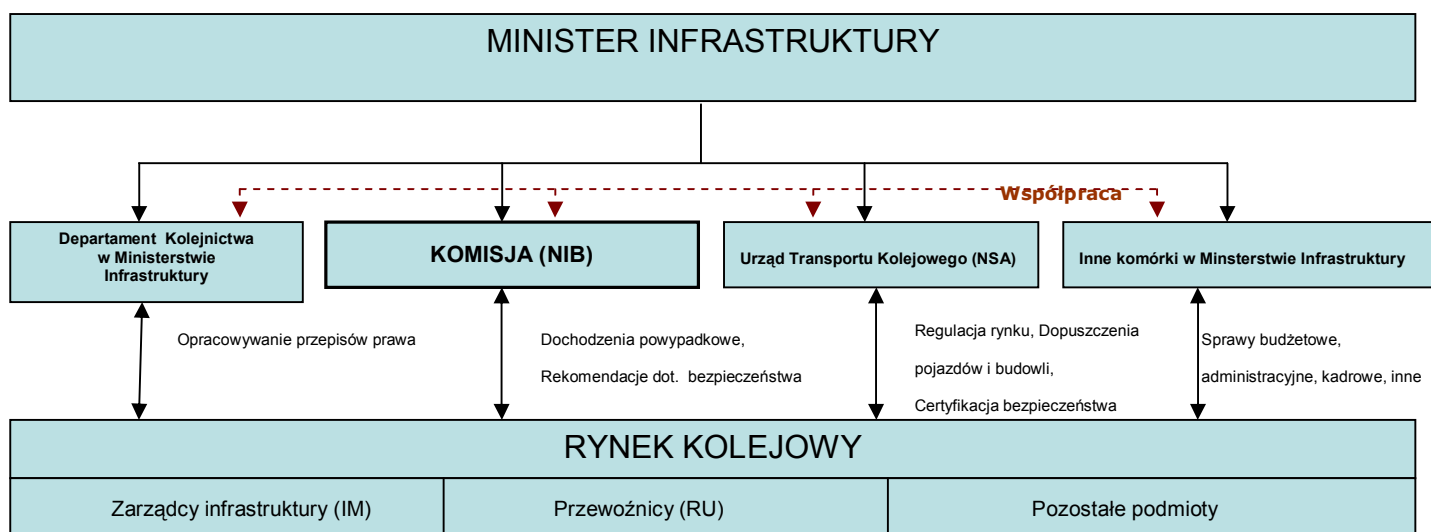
MINISTER INFRASTRUKTURY

Współpraca

Departament Kolejnictwa w Ministerstwie Infrastruktury

KOMISJA (NIB)

Urząd Transportu Kolejowego (NSA)

Inne komórki w Minsterstwie Infrastruktury

Opracowywanie przepisów prawa

Dochodzenia powypadkowe, Rekomendacje dot. bezpieczeństwa

Regulacja rynku, Dopuszczenia pojazdów i budowli, Certyfikacja bezpieczeństwa

Sprawy budżetowe, administracyjne, kadrowe, inne

RYNEK KOLEJOWY

| Zarządcy infrastruktury (IM) | Przewoźnicy (RU) | Pozostałe podmioty |
|---|---|---|